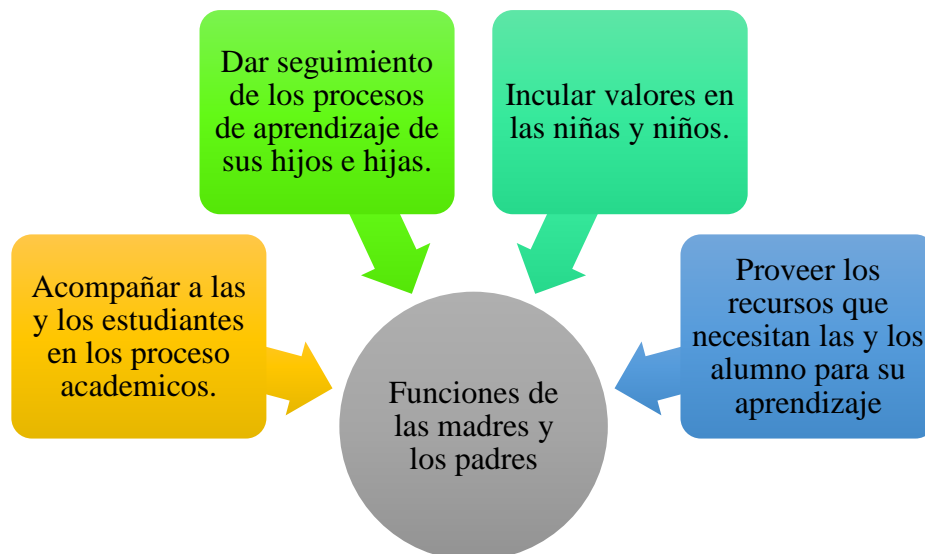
Dar seguimiento de los procesos de aprendizaje de sus hijos e hijas.

Incular valores en las niñas y niños.

Acompañar a las y los estudiantes en los proceso academicos.

Proveer los recursos que necesitan las y los alumno para su aprendizaje

Funciones de las madres y los padres